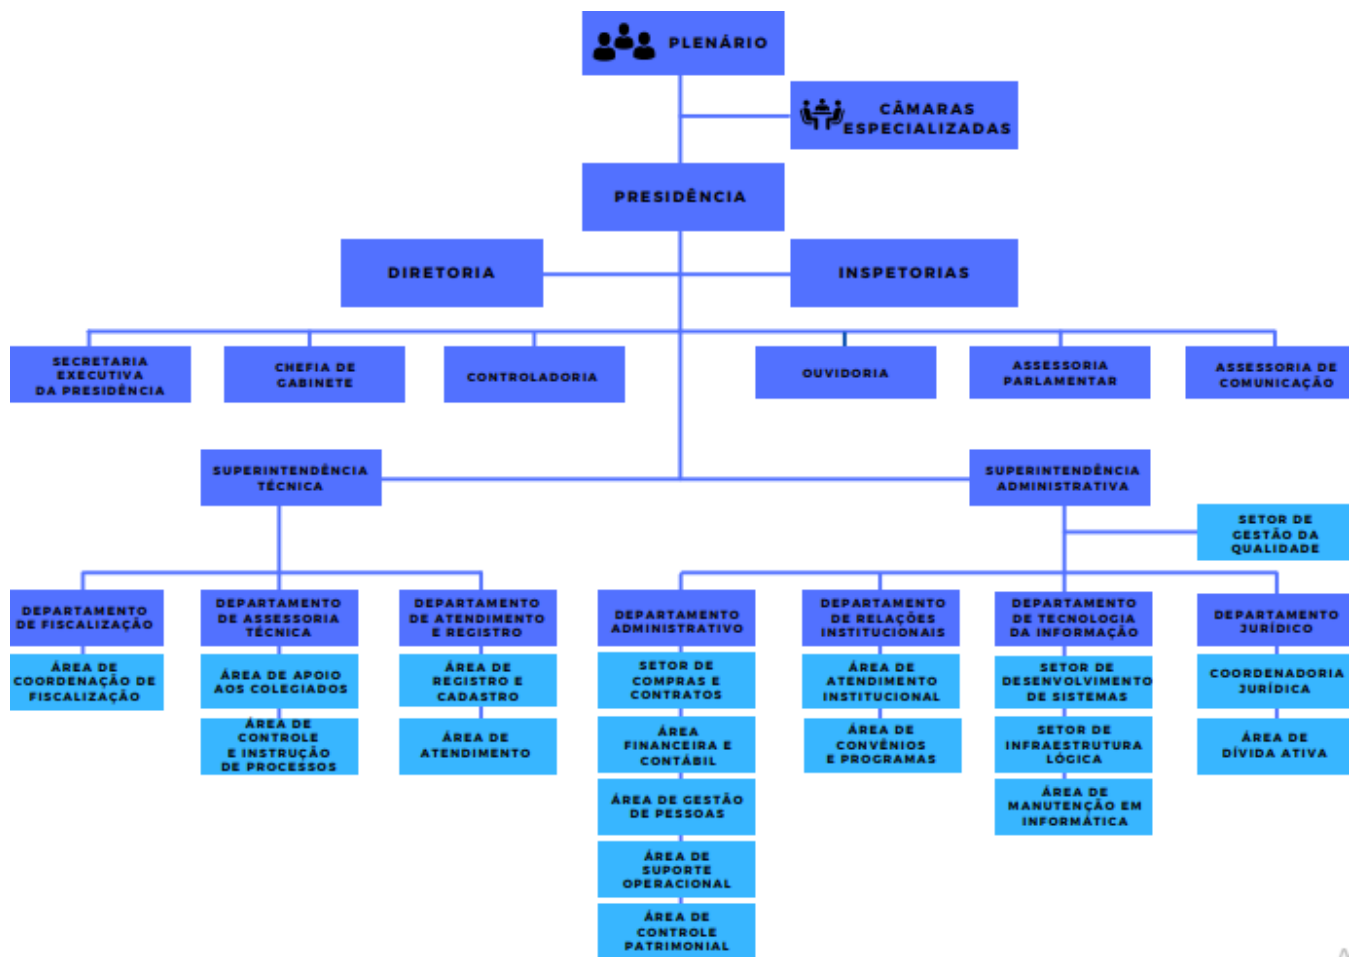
PLENÁRIO

CÂMARAS ESPECIALIZADAS

PRESIDÊNCIA

DIRETORIA

INSPETORIAS

SECRETARIA EXECUTIVA DA PRESIDÊNCIA

CHEFIA DE GABINETE

CONTROLADORIA

OUVIDORIA

ASSESSORIA PARLAMENTAR

ASSESSORIA DE COMUNICAÇÃO

SUPERINTENDÊNCIA TÉCNICA

SUPERINTENDÊNCIA ADMINISTRATIVA

SETOR DE GESTÃO DA QUALIDADE

DEPARTAMENTO DE FISCALIZAÇÃO

ÁREA DE COORDENAÇÃO DE FISCALIZAÇÃO

DEPARTAMENTO DE ASSESSORIA TÉCNICA

ÁREA DE APOIO AOS COLEGIADOS

ÁREA DE CONTROLE E INSTRUÇÃO DE PROCESSOS

DEPARTAMENTO DE ATENDIMENTO E REGISTRO

ÁREA DE REGISTRO E CADASTRO

ÁREA DE ATENDIMENTO

DEPARTAMENTO ADMINISTRATIVO

SETOR DE COMPRAS E CONTRATOS

ÁREA FINANCEIRA E CONTÁBIL

ÁREA DE GESTÃO DE PESSOAS

ÁREA DE SUPORTE OPERACIONAL

ÁREA DE CONTROLE PATRIMONIAL

DEPARTAMENTO DE RELAÇÕES INSTITUCIONAIS

ÁREA DE ATENDIMENTO INSTITUCIONAL

ÁREA DE CONVÊNIOS E PROGRAMAS

DEPARTAMENTO DE TECNOLOGIA DA INFORMAÇÃO

SETOR DE DESENVOLVIMENTO DE SISTEMAS

SETOR DE INFRAESTRUTURA LÓGICA

ÁREA DE MANUTENÇÃO EM INFORMÁTICA

DEPARTAMENTO JURÍDICO

COORDENADORIA JURÍDICA

ÁREA DE DÍVIDA ATIVA